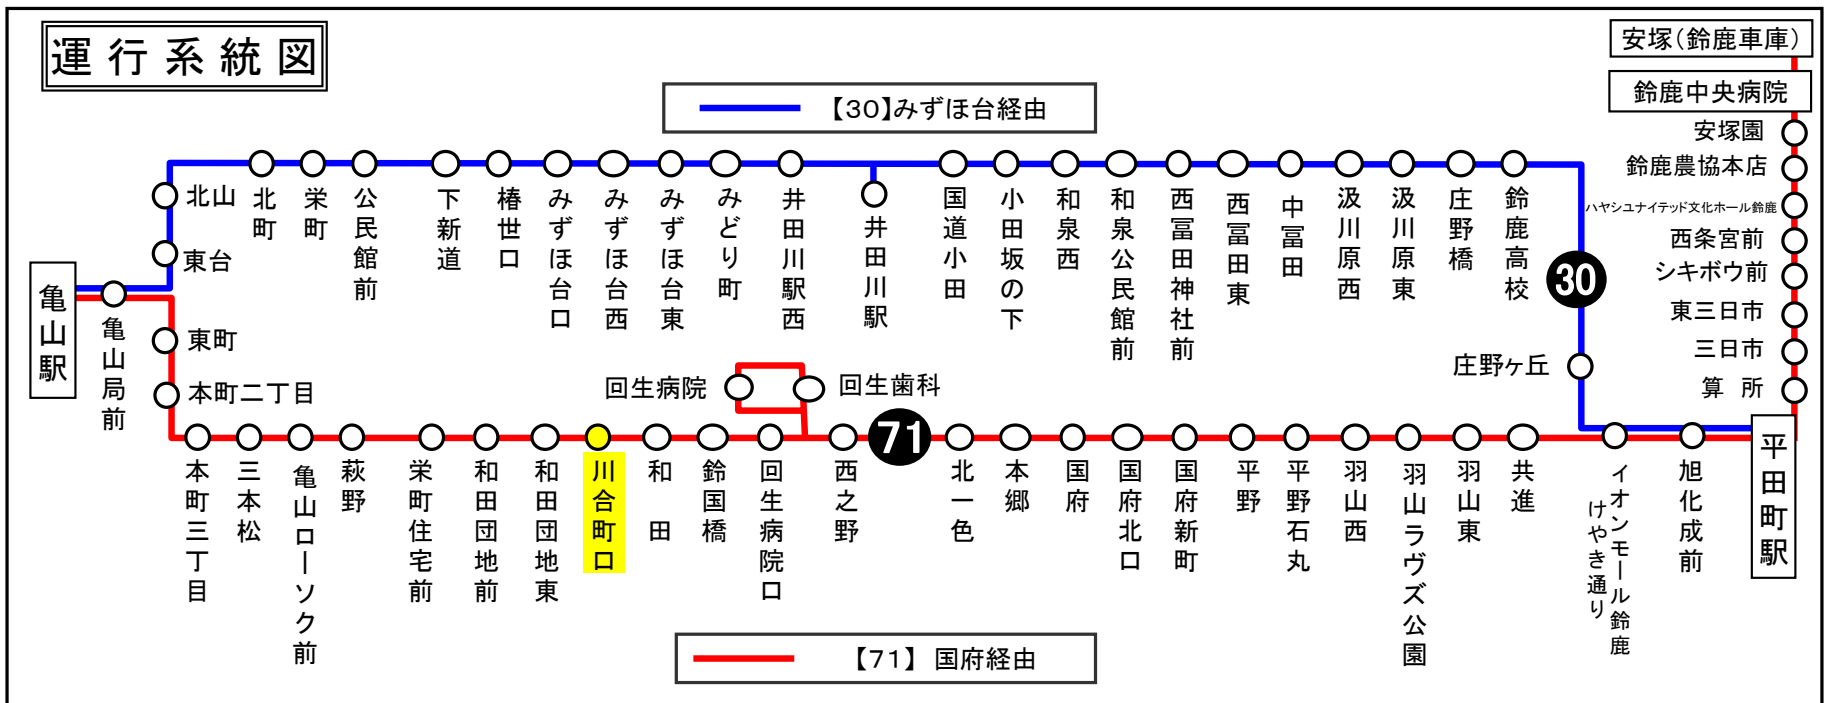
運行系統図

【30】みずほ台経由

安塚(鈴鹿車庫)
鈴鹿中央病院
安塚園
鈴鹿農協本店
ハヤシユナイテッド文化ホール鈴鹿
西条宮前
シキボウ前
東三日市
三日市
算所

30

亀山駅

北山
東台
北町
栄町
公民館前
下新道
椿世口
みずほ台口
みずほ台西
みずほ台東
みどり町
井田川駅西
井田川駅
国道小田
小田坂の下
和泉西
和泉公民館前
西冨田神社前
西冨田東
中冨田
汲川原西
汲川原東
庄野橋
鈴鹿高校
庄野ヶ丘

亀山局前
東町
本町二丁目

回生病院
回生歯科

71

本町三丁目
三本松
亀山ローソク前
萩野
栄町住宅前
和田団地前
和田団地東
川合町口
和田
鈴国橋
回生病院口
西之野
北一色
本郷
国府
国府北口
国府新町
平野
平野石丸
羽山西
羽山ラヴズ公園
羽山東
共進
イオンモール鈴鹿けやき通り
旭化成前
平田町駅

【71】 国府経由